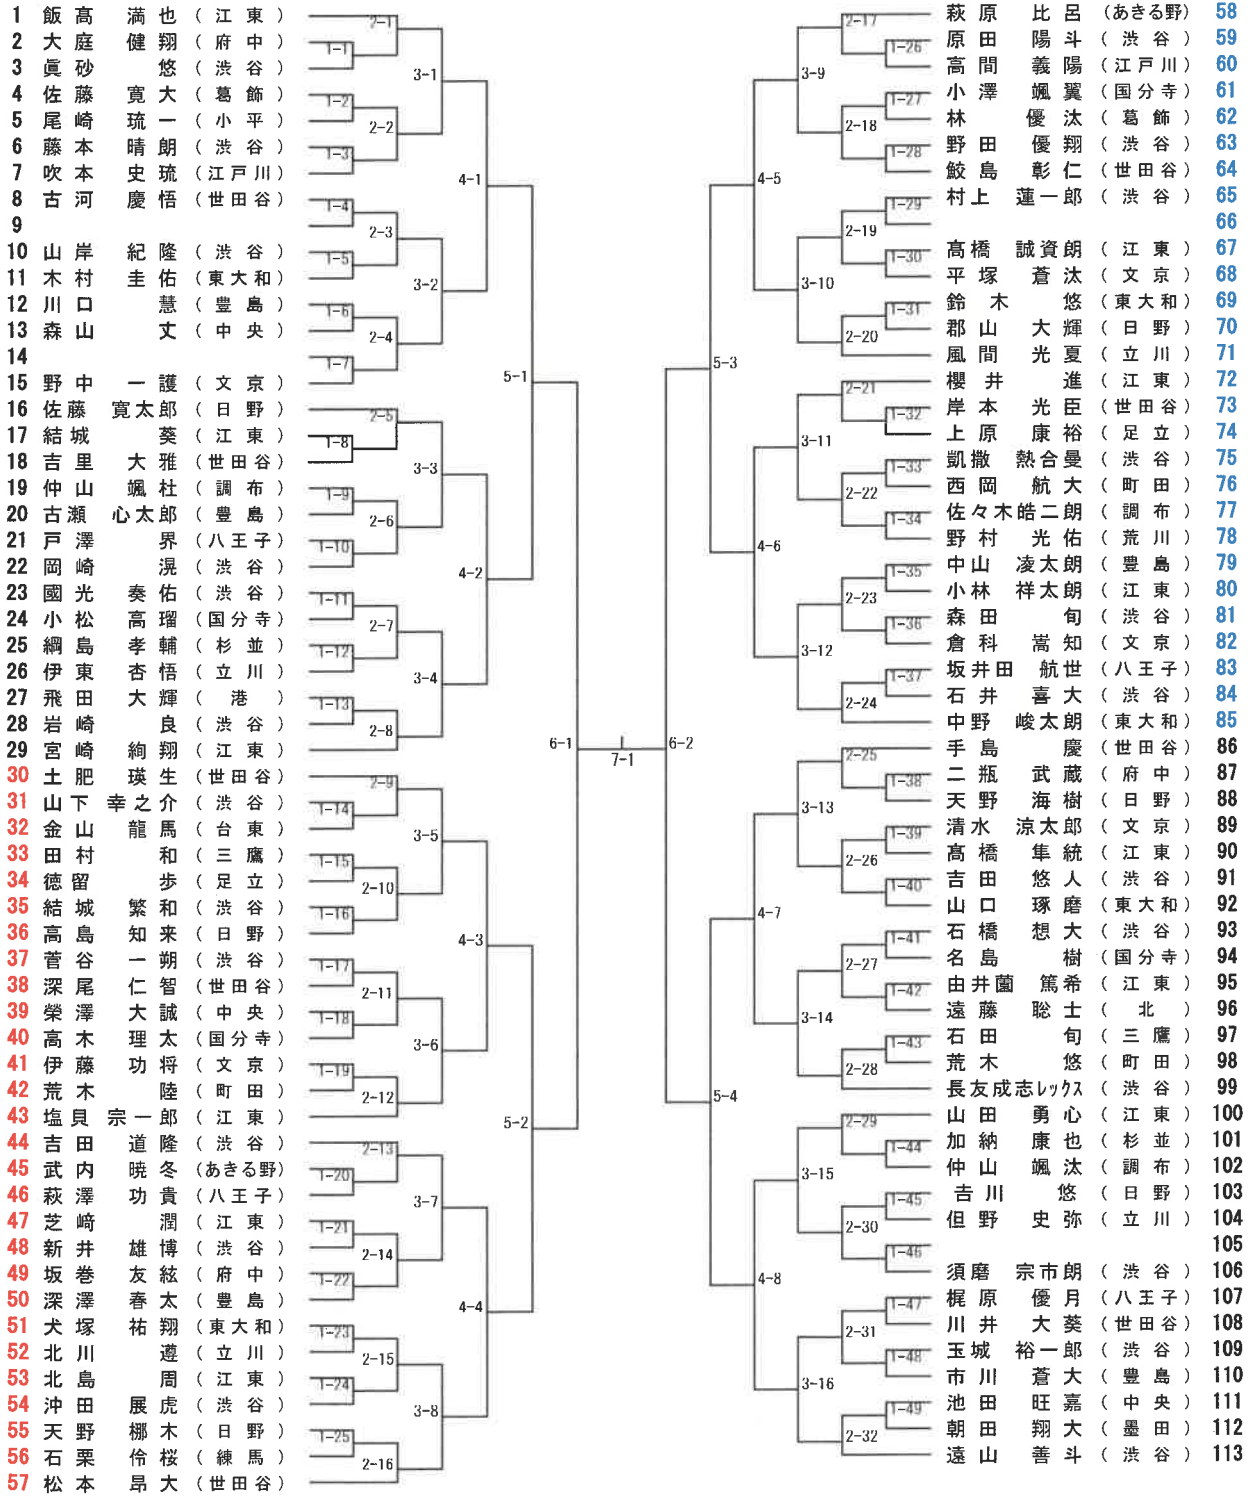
1 飯高 満也 （江東）
2 大庭 健翔 （府中）
3 眞砂 悠 （渋谷）
4 佐藤 寛大 （葛飾）
5 尾崎 琉一 （小平）
6 藤本 晴朗 （渋谷）
7 吹本 史琉 （江戸川）
8 古河 慶悟 （世田谷）
9
10 山岸 紀隆 （渋谷）
11 木村 圭佑 （東大和）
12 川口 慧 （豊島）
13 森山 丈 （中央）
14
15 野中 一護 （文京）
16 佐藤 寛太郎 （日野）
17 結城 葵 （江東）
18 吉里 大雅 （世田谷）
19 仲山 颯杜 （調布）
20 古瀬 心太郎 （豊島）
21 戸澤 界 （八王子）
22 岡崎 滉 （渋谷）
23 國光 奏佑 （渋谷）
24 小松 高瑠 （国分寺）
25 綱島 孝輔 （杉並）
26 伊東 杏悟 （立川）
27 飛田 大輝 （港）
28 岩崎 良 （渋谷）
29 宮崎 絢翔 （江東）
30 土肥 瑛生 （世田谷）
31 山下 幸之介 （渋谷）
32 金山 龍馬 （台東）
33 田村 和 （三鷹）
34 徳留 歩 （足立）
35 結城 繁和 （渋谷）
36 高島 知来 （日野）
37 菅谷 一朔 （渋谷）
38 深尾 仁智 （世田谷）
39 榮澤 大誠 （中央）
40 高木 理太 （国分寺）
41 伊藤 功将 （文京）
42 荒木 陸 （町田）
43 塩貝 宗一郎 （江東）
44 吉田 道隆 （渋谷）
45 武内 暁冬 （あきる野）
46 萩澤 功貴 （八王子）
47 芝崎 潤 （江東）
48 新井 雄博 （渋谷）
49 坂巻 友絃 （府中）
50 深澤 春太 （豊島）
51 犬塚 祐翔 （東大和）
52 北川 遼 （立川）
53 北島 周 （江東）
54 沖田 展虎 （渋谷）
55 天野 椰木 （日野）
56 石栗 伶桜 （練馬）
57 松本 昂大 （世田谷）

1-1 1-2 1-3 1-4 1-5 1-6 1-7 1-8 1-9 1-10 1-11 1-12 1-13 1-14 1-15 1-16 1-17 1-18 1-19 1-20 1-21 1-22 1-23 1-24 1-25
2-1 2-2 2-3 2-4 2-5 2-6 2-7 2-8 2-9 2-10 2-11 2-12 2-13 2-14 2-15 2-16
3-1 3-2 3-3 3-4 3-5 3-6 3-7 3-8
4-1 4-2 4-3 4-4
5-1 5-2
6-1
7-1
6-2
5-3 5-4
4-5 4-6 4-7 4-8
3-9 3-10 3-11 3-12 3-13 3-14 3-15 3-16
2-17 2-18 2-19 2-20 2-21 2-22 2-23 2-24 2-25 2-26 2-27 2-28 2-29 2-30 2-31 2-32
1-26 1-27 1-28 1-29 1-30 1-31 1-32 1-33 1-34 1-35 1-36 1-37 1-38 1-39 1-40 1-41 1-42 1-43 1-44 1-45 1-46 1-47 1-48 1-49

萩原 比呂 （あきる野） 58
原田 陽斗 （渋谷） 59
高間 義陽 （江戸川） 60
小澤 颯翼 （国分寺） 61
林 優汰 （葛飾） 62
野田 優翔 （渋谷） 63
鮫島 彰仁 （世田谷） 64
村上 蓮一郎 （渋谷） 65
66
高橋 誠資朗 （江東） 67
平塚 蒼汰 （文京） 68
鈴木 悠 （東大和） 69
郡山 大輝 （日野） 70
風間 光夏 （立川） 71
櫻井 進 （江東） 72
岸本 光臣 （世田谷） 73
上原 康裕 （足立） 74
凱撒 熱合曼 （渋谷） 75
西岡 航大 （町田） 76
佐々木皓二朗 （調布） 77
野村 光佑 （荒川） 78
中山 凌太朗 （豊島） 79
小林 祥太朗 （江東） 80
森田 旬 （渋谷） 81
倉科 嵩知 （文京） 82
坂井田 航世 （八王子） 83
石井 喜大 （渋谷） 84
中野 峻太朗 （東大和） 85
手島 慶 （世田谷） 86
二瓶 武蔵 （府中） 87
天野 海樹 （日野） 88
清水 涼太郎 （文京） 89
高橋 隼統 （江東） 90
吉田 悠人 （渋谷） 91
山口 琢磨 （東大和） 92
石橋 想大 （渋谷） 93
名島 樹 （国分寺） 94
由井薗 篤希 （江東） 95
遠藤 聡士 （北） 96
石田 旬 （三鷹） 97
荒木 悠 （町田） 98
長友成志レックス （渋谷） 99
山田 勇心 （江東） 100
加納 康也 （杉並） 101
仲山 颯汰 （調布） 102
吉川 悠 （日野） 103
但野 史弥 （立川） 104
105
須磨 宗市朗 （渋谷） 106
梶原 優月 （八王子） 107
川井 大葵 （世田谷） 108
玉城 裕一郎 （渋谷） 109
市川 蒼大 （豊島） 110
池田 旺嘉 （中央） 111
朝田 翔大 （墨田） 112
遠山 善斗 （渋谷） 113